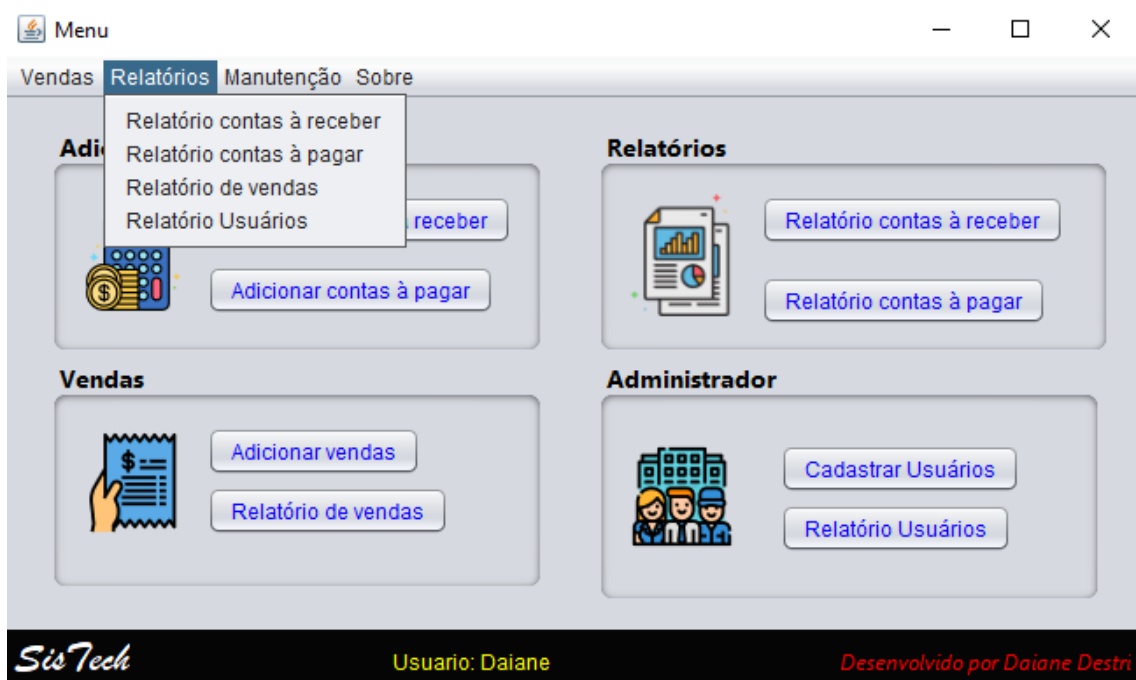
Menu

Vendas Relatórios Manutenção Sobre

Relatório contas à receber
Relatório contas à pagar
Relatório de vendas
Relatório Usuários

Adi

receber

Adicionar contas à pagar

Relatórios

Relatório contas à receber

Relatório contas à pagar

Vendas

Adicionar vendas

Relatório de vendas

Administrador

Cadastrar Usuários

Relatório Usuários

SisTech

Usuario: Daiane

Desenvolvido por Daiane Destri